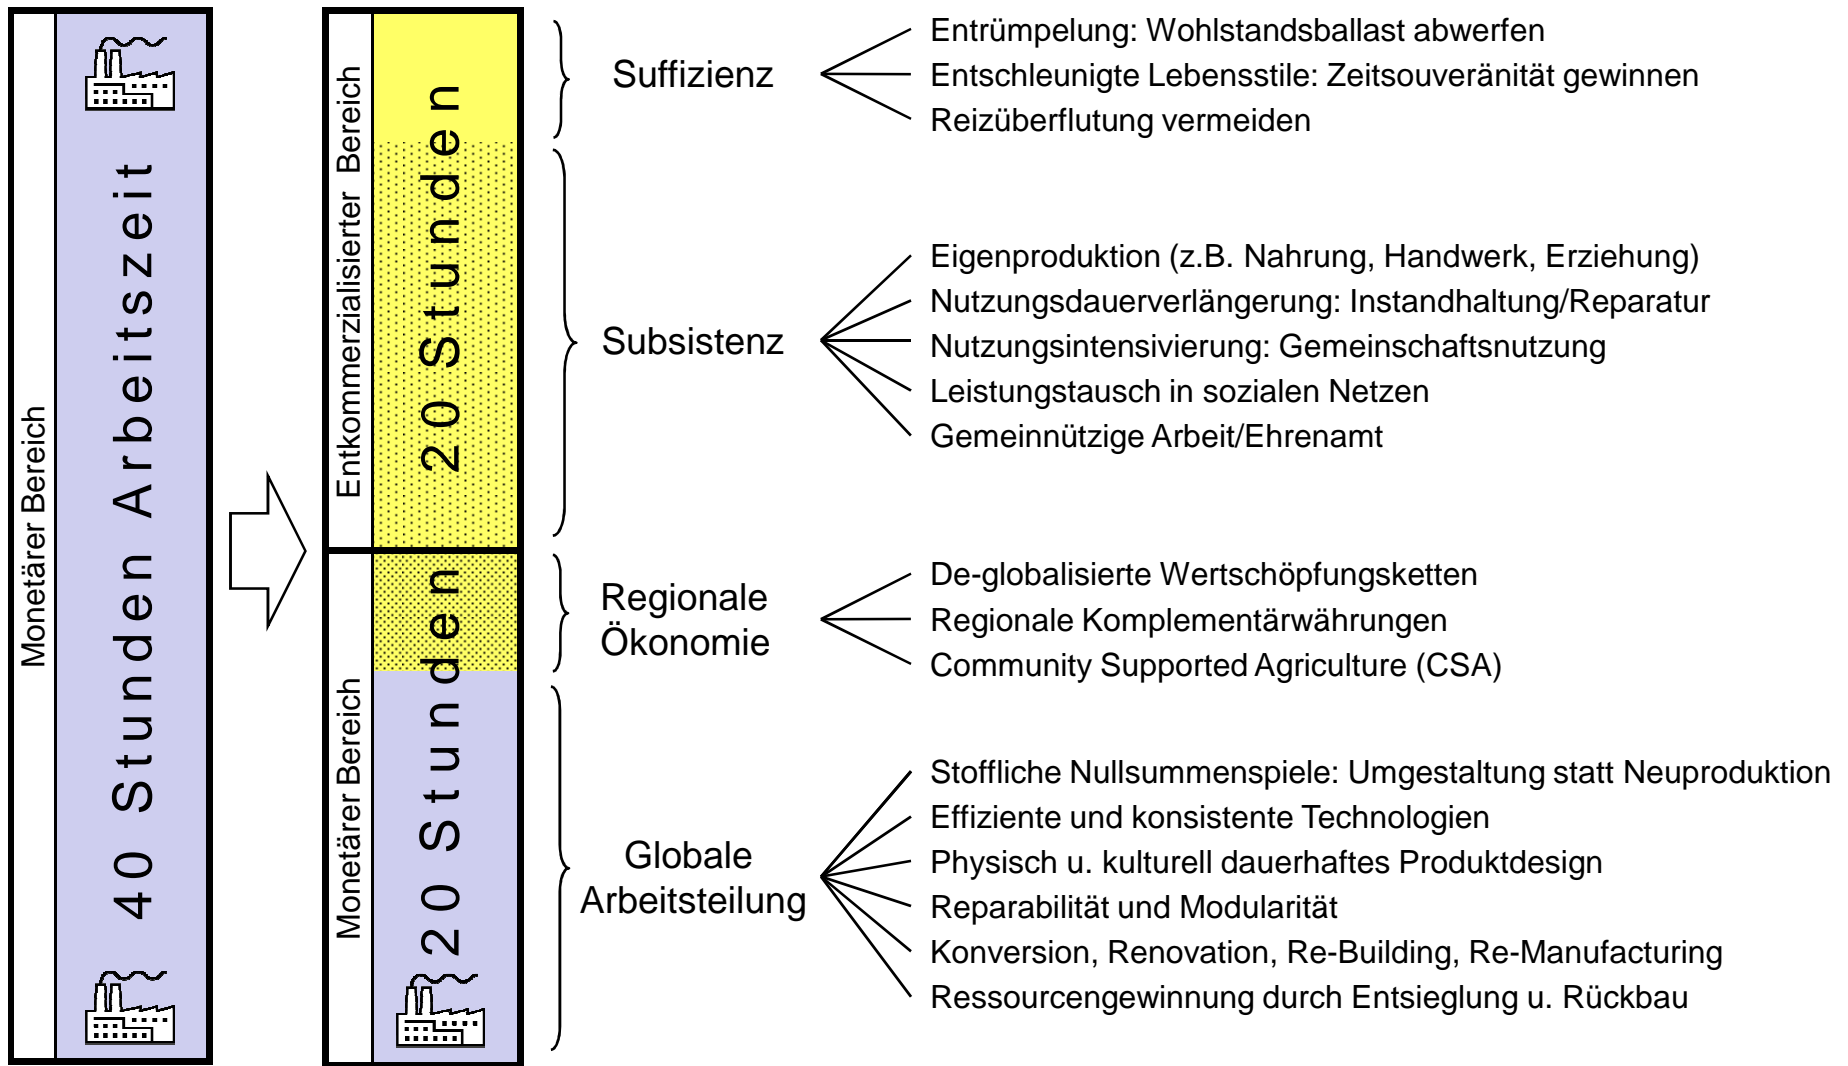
Monetärer Bereich

40 Stunden Arbeitszeit

Entkommerzialisierter Bereich

20 Stunden

Monetärer Bereich

20 Stunden

Suffizienz

Entrümpelung: Wohlstandsballast abwerfen
Entschleunigte Lebensstile: Zeitsouveränität gewinnen
Reizüberflutung vermeiden

Subsistenz

Eigenproduktion (z.B. Nahrung, Handwerk, Erziehung)
Nutzungsdauerverlängerung: Instandhaltung/Reparatur
Nutzungsintensivierung: Gemeinschaftsnutzung
Leistungstausch in sozialen Netzen
Gemeinnützige Arbeit/Ehrenamt

Regionale Ökonomie

De-globalisierte Wertschöpfungsketten
Regionale Komplementärwährungen
Community Supported Agriculture (CSA)

Globale Arbeitsteilung

Stoffliche Nullsummenspiele: Umgestaltung statt Neuproduktion
Effiziente und konsistente Technologien
Physisch u. kulturell dauerhaftes Produktdesign
Reparabilität und Modularität
Konversion, Renovation, Re-Building, Re-Manufacturing
Ressourcengewinnung durch Entsieglung u. Rückbau